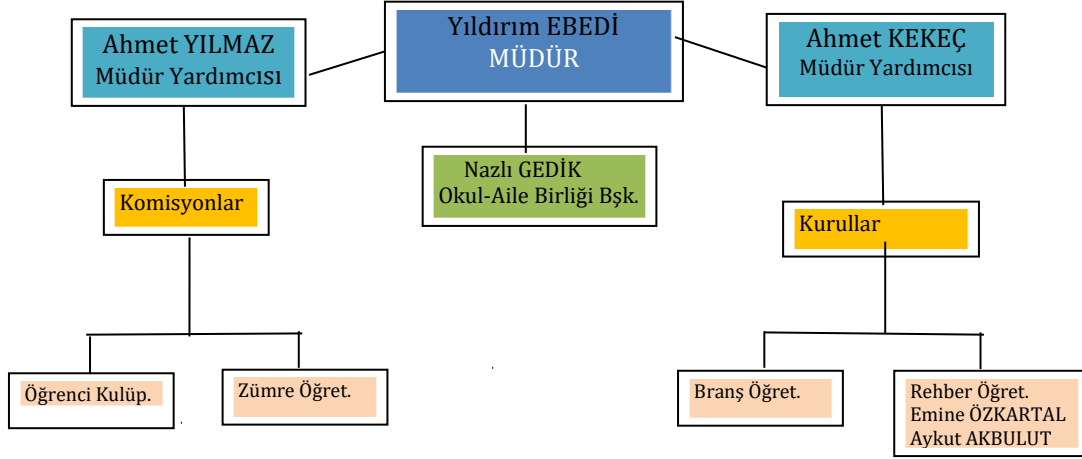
Yıldırım EBEDİ
MÜDÜR

Ahmet YILMAZ
Müdür Yardımcısı

Ahmet KEKEÇ
Müdür Yardımcısı

Nazlı GEDİK
Okul-Aile Birliği Bşk.

Komisyonlar

Kurullar

Öğrenci Kulüp.

Zümre Öğret.

Branş Öğret.

Rehber Öğret.
Emine ÖZKARTAL
Aykut AKBULUT